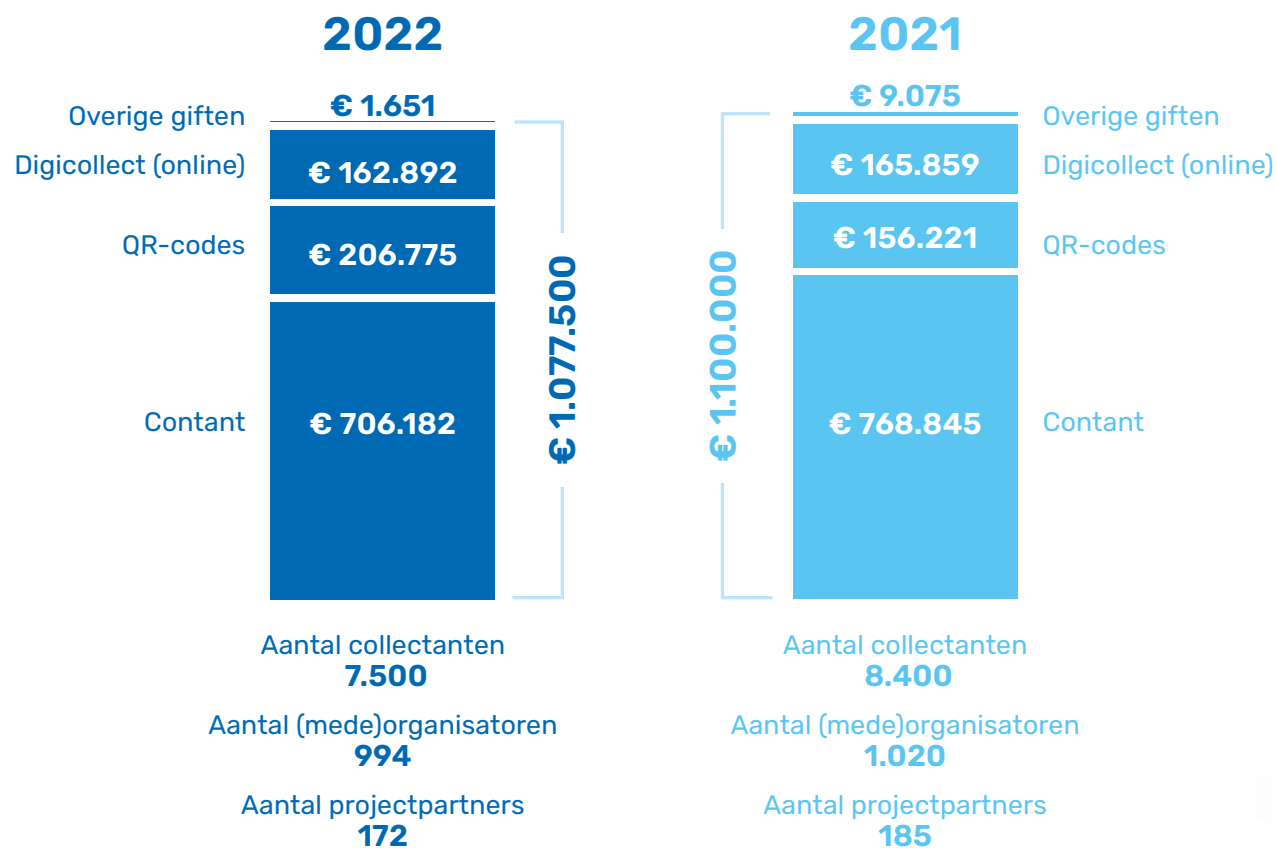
2022

Overige giften € 1.651
Digicollect (online) € 162.892
QR-codes € 206.775
Contant € 706.182
€ 1.077.500

Aantal collectanten
7.500
Aantal (mede)organisatoren
994
Aantal projectpartners
172

2021

€ 9.075 Overige giften
€ 165.859 Digicollect (online)
€ 156.221 QR-codes
€ 768.845 Contant
€ 1.100.000

Aantal collectanten
8.400
Aantal (mede)organisatoren
1.020
Aantal projectpartners
185